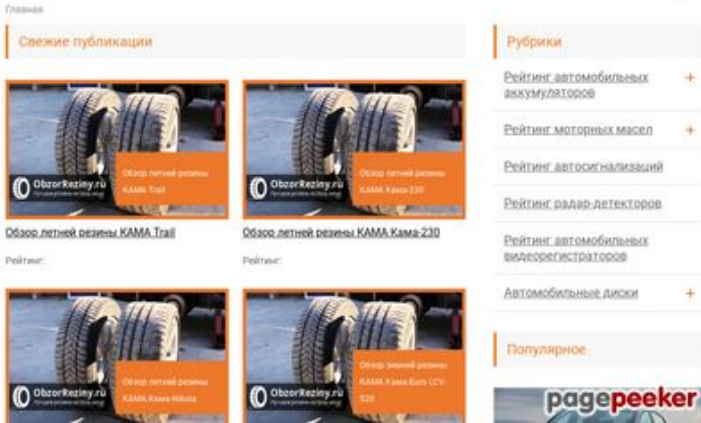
Главная

Свежие публикации

ObzorReziny.ru

Обзор летней резины KAMA Trail

Обзор летней резины KAMA Trail

Рейтинг:

ObzorReziny.ru

Обзор летней резины KAMA Кама-230

Обзор летней резины KAMA Кама-230

Рейтинг:

ObzorReziny.ru

Обзор летней резины KAMA Кама Nikola

ObzorReziny.ru

Обзор зимней резины KAMA Кама Euro LCV-520

Рубрики

Рейтинг автомобильных аккумуляторов +

Рейтинг моторных масел +

Рейтинг автосигнализаций

Рейтинг радар-детекторов

Рейтинг автомобильных видеорегистраторов

Автомобильные диски +

Популярное

pagepeeker